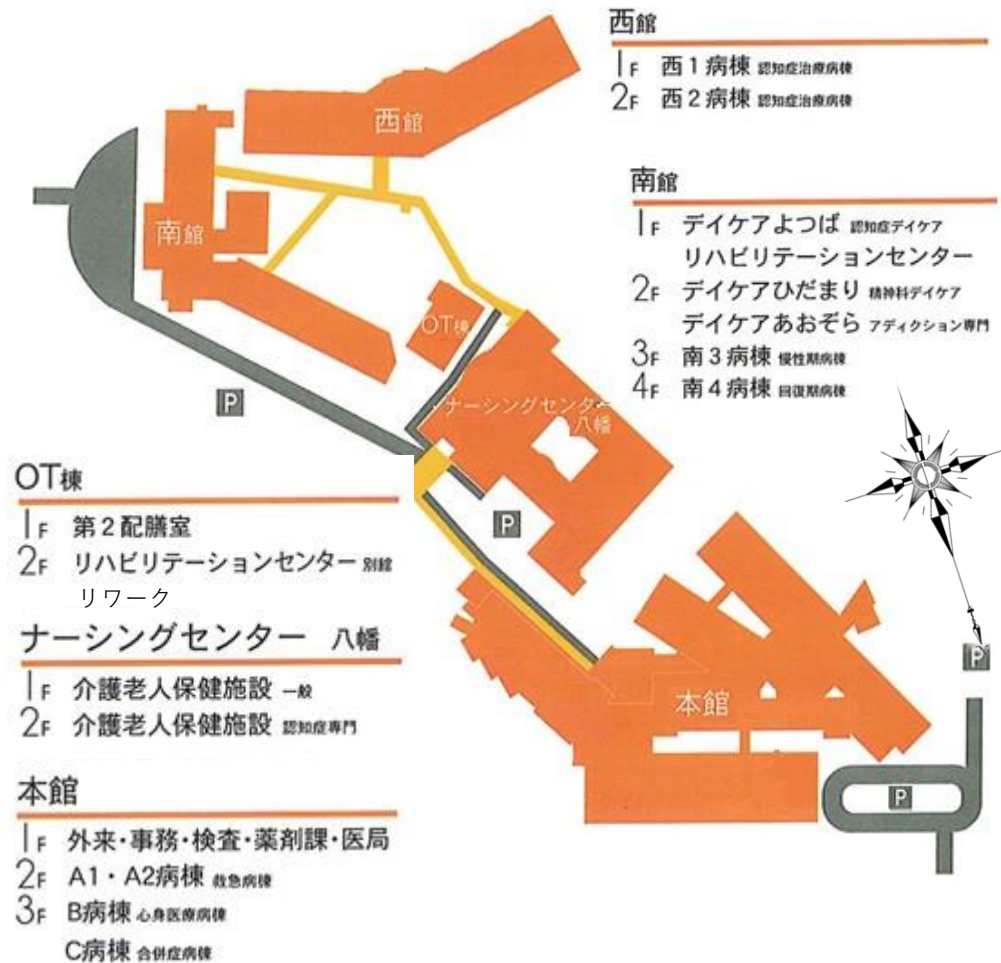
西館
1F 西１病棟 認知症治療病棟
2F 西２病棟 認知症治療病棟

南館
1F デイケアよつば 認知症デイケア
リハビリテーションセンター
2F デイケアひだまり 精神科デイケア
デイケアあおぞら アディクション専門
3F 南３病棟 慢性期病棟
4F 南４病棟 回復期病棟

西館
南館
OT棟
P
ナーシングセンター八幡
P
本館
P
P

OT棟
1F 第２配膳室
2F リハビリテーションセンター 別館
リワーク

ナーシングセンター 八幡
1F 介護老人保健施設 一般
2F 介護老人保健施設 認知症専門

本館
1F 外来・事務・検査・薬剤課・医局
2F A1・A2病棟 救急病棟
3F B病棟 心身医療病棟
C病棟 合併症病棟